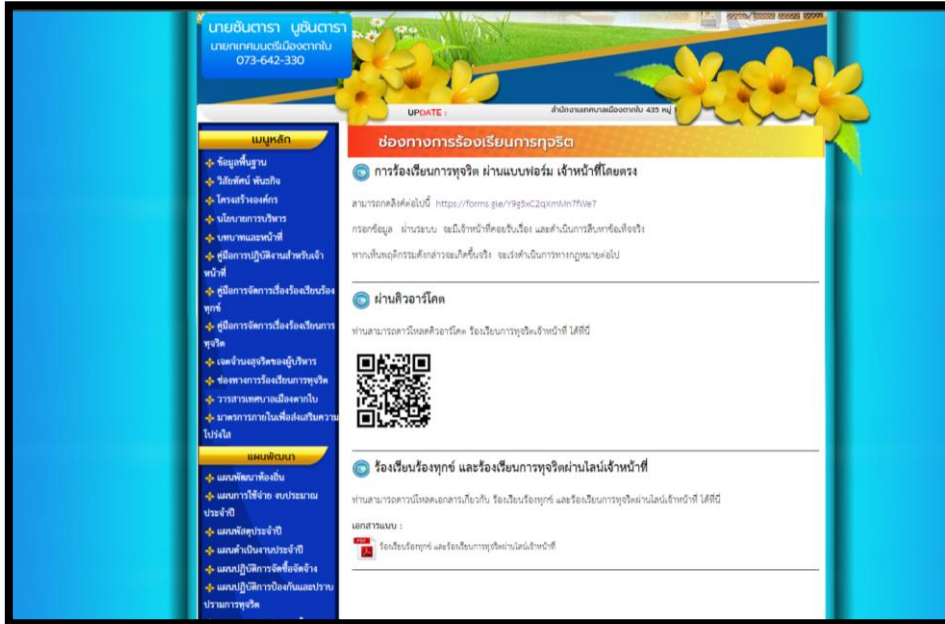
นายชันตารา บูชันตารา
นายกเทศมนตรีเมืองตากใบ
073-642-330

UPDATE :
สำนักงานเทศบาลเมืองตากใบ 435 หมู่ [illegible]

เมนูหลัก
ข้อมูลพื้นฐาน
วิสัยทัศน์ พันธกิจ
โครงสร้างองค์กร
นโยบายการบริหาร
บทบาทและหน้าที่
คู่มือการปฏิบัติงานสำหรับเจ้าหน้าที่
คู่มือการจัดการเรื่องร้องเรียนร้องทุกข์
คู่มือการจัดการเรื่องร้องเรียนการทุจริต
เจตจำนงสุจริตของผู้บริหาร
ช่องทางการร้องเรียนการทุจริต
วารสารเทศบาลเมืองตากใบ
มาตรการภายในเพื่อส่งเสริมความโปร่งใส

แผนพัฒนา
แผนพัฒนาท้องถิ่น
แผนการใช้จ่าย งบประมาณประจำปี
แผนพัสดุประจำปี
แผนดำเนินงานประจำปี
แผนปฏิบัติการจัดซื้อจัดจ้าง
แผนปฏิบัติการป้องกันและปราบปรามการทุจริต

ช่องทางการร้องเรียนการทุจริต

การร้องเรียนการทุจริต ผ่านแบบฟอร์ม เจ้าหน้าที่โดยตรง

สามารถคลิกลิงค์ต่อไปนี้ https://forms.gle/Y9g5xC2qXmMn7fWe7

กรอกข้อมูล ผ่านระบบ จะมีเจ้าหน้าที่คอยรับเรื่อง และดำเนินการสืบหาข้อเท็จจริง

หากเห็นเหตุกิจกรรมดังกล่าวจะเกิดขึ้นจริง จะเร่งดำเนินการทางกฎหมายต่อไป

ผ่านคิวอาร์โคด

ท่านสามารถดาวน์โหลดคิวอาร์โคด ร้องเรียนการทุจริตเจ้าหน้าที่ ได้ที่นี่

ร้องเรียนร้องทุกข์ และร้องเรียนการทุจริตผ่านไลน์เจ้าหน้าที่

ท่านสามารถดาวน์โหลดเอกสารเกี่ยวกับ ร้องเรียนร้องทุกข์ และร้องเรียนการทุจริตผ่านไลน์เจ้าหน้าที่ ได้ที่นี่

เอกสารแนบ :
ร้องเรียนร้องทุกข์ และร้องเรียนการทุจริตผ่านไลน์เจ้าหน้าที่